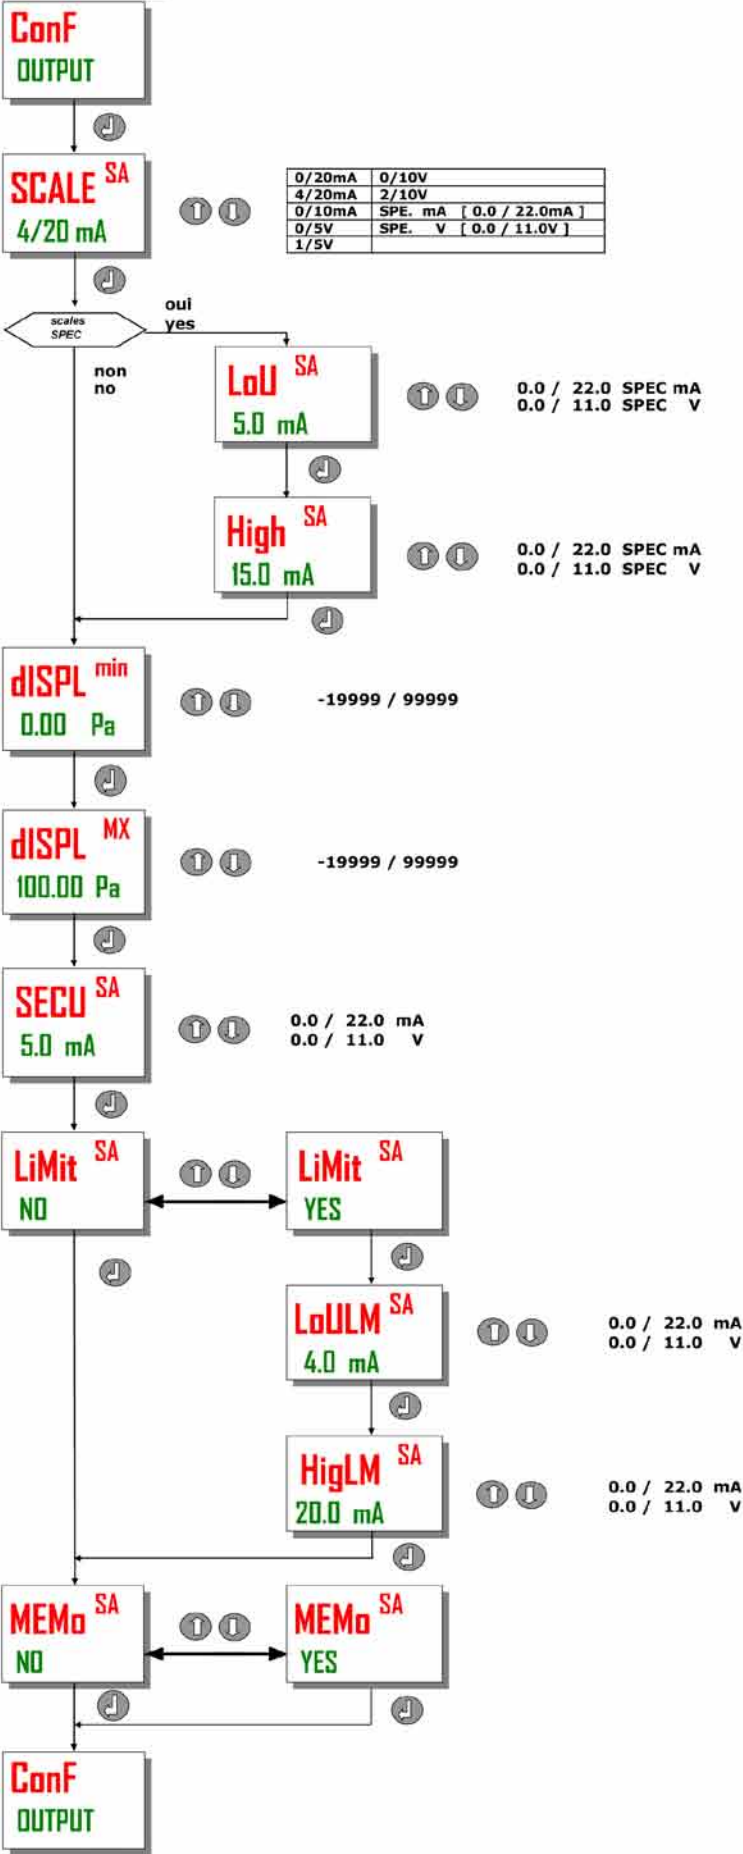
ConF
OUTPUT

SCALE SA
4/20 mA

| 0/20mA | 0/10V |
|---|---|
| 4/20mA | 2/10V |
| 0/10mA | SPE. mA [ 0.0 / 22.0mA ] |
| 0/5V | SPE. V [ 0.0 / 11.0V ] |
| 1/5V | |

scales SPEC

oui
yes

non
no

LoU SA
5.0 mA

0.0 / 22.0 SPEC mA
0.0 / 11.0 SPEC V

High SA
15.0 mA

0.0 / 22.0 SPEC mA
0.0 / 11.0 SPEC V

dISPL min
0.00 Pa

-19999 / 99999

dISPL MX
100.00 Pa

-19999 / 99999

SECU SA
5.0 mA

0.0 / 22.0 mA
0.0 / 11.0 V

LiMit SA
NO

LiMit SA
YES

LoULM SA
4.0 mA

0.0 / 22.0 mA
0.0 / 11.0 V

HigLM SA
20.0 mA

0.0 / 22.0 mA
0.0 / 11.0 V

MEMo SA
NO

MEMo SA
YES

ConF
OUTPUT